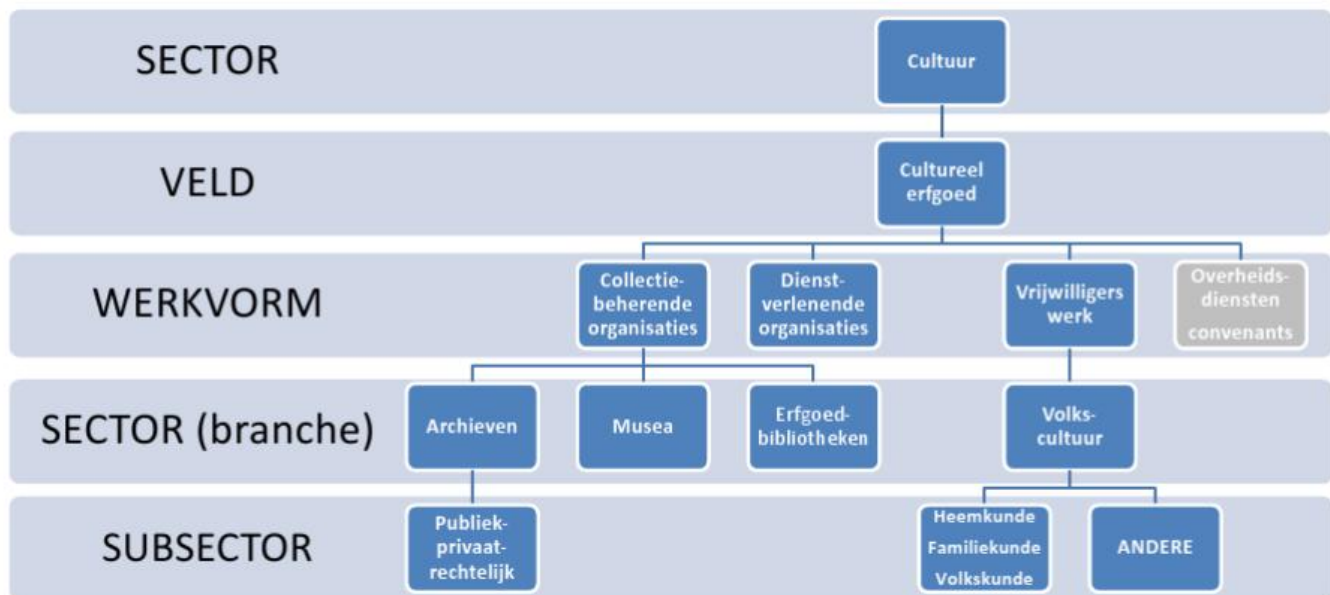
SECTOR

Cultuur

VELD

Cultureel erfgoed

WERKVORM

Collectiebeherende organisaties

Dienstverlenende organisaties

Vrijwilligers werk

Overheidsdiensten convenants

SECTOR (branche)

Archieven

Musea

Erfgoedbibliotheken

Volkscultuur

SUBSECTOR

Publiekprivaatrechtelijk

Heemkunde
Familiekunde
Volkskunde

ANDERE